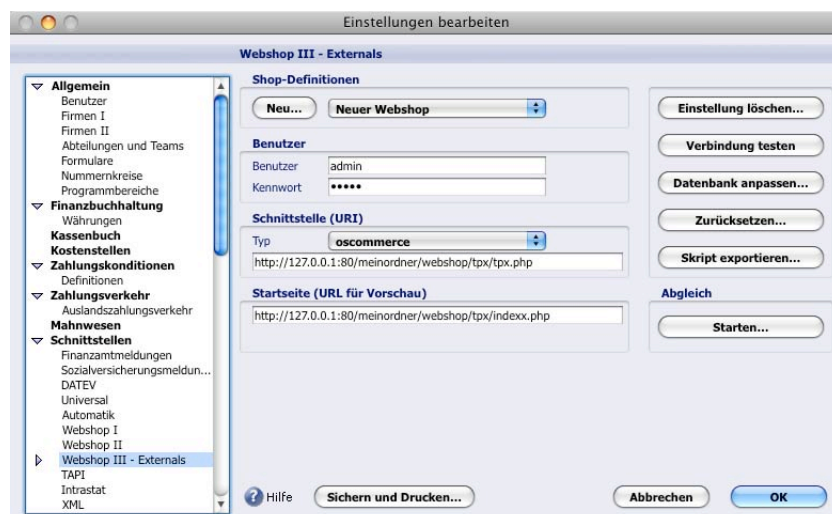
Einstellungen bearbeiten

Webshop III - Externals

Allgemein
Benutzer
Firmen I
Firmen II
Abteilungen und Teams
Formulare
Nummernkreise
Programmbereiche
Finanzbuchhaltung
Währungen
Kassenbuch
Kostenstellen
Zahlungskonditionen
Definitionen
Zahlungsverkehr
Auslandszahlungsverkehr
Mahnwesen
Schnittstellen
Finanzamtmeldungen
Sozialversicherungsmeldun...
DATEV
Universal
Automatik
Webshop I
Webshop II
Webshop III - Externals
TAPI
Intrastat
XML

Shop-Definitionen
Neu...
Neuer Webshop

Benutzer
Benutzer admin
Kennwort •••••

Schnittstelle (URI)
Typ oscommerce
http://127.0.0.1:80/meinordner/webshop/tpx/tpx.php

Startseite (URL für Vorschau)
http://127.0.0.1:80/meinordner/webshop/tpx/indexx.php

Einstellung löschen...
Verbindung testen
Datenbank anpassen...
Zurücksetzen...
Skript exportieren...

Abgleich
Starten...

Hilfe
Sichern und Drucken...
Abbrechen
OK